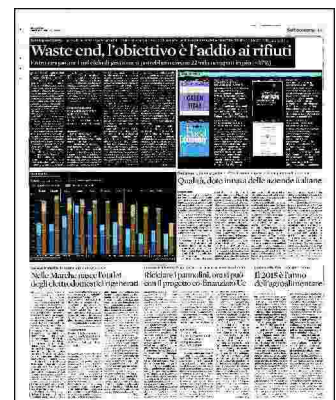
Waste end, l'obiettivo è l'addio ai rifiuti

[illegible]

Qualità, dolce intesa delle aziende italiane

Nelle Marche nasce l'outlet degli elettrodomestici rigenerati

Riciclare i pannolini, ora si può con il progetto co-finanziato Ue

Il 2015 è l'anno dell'agroalimentare

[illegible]